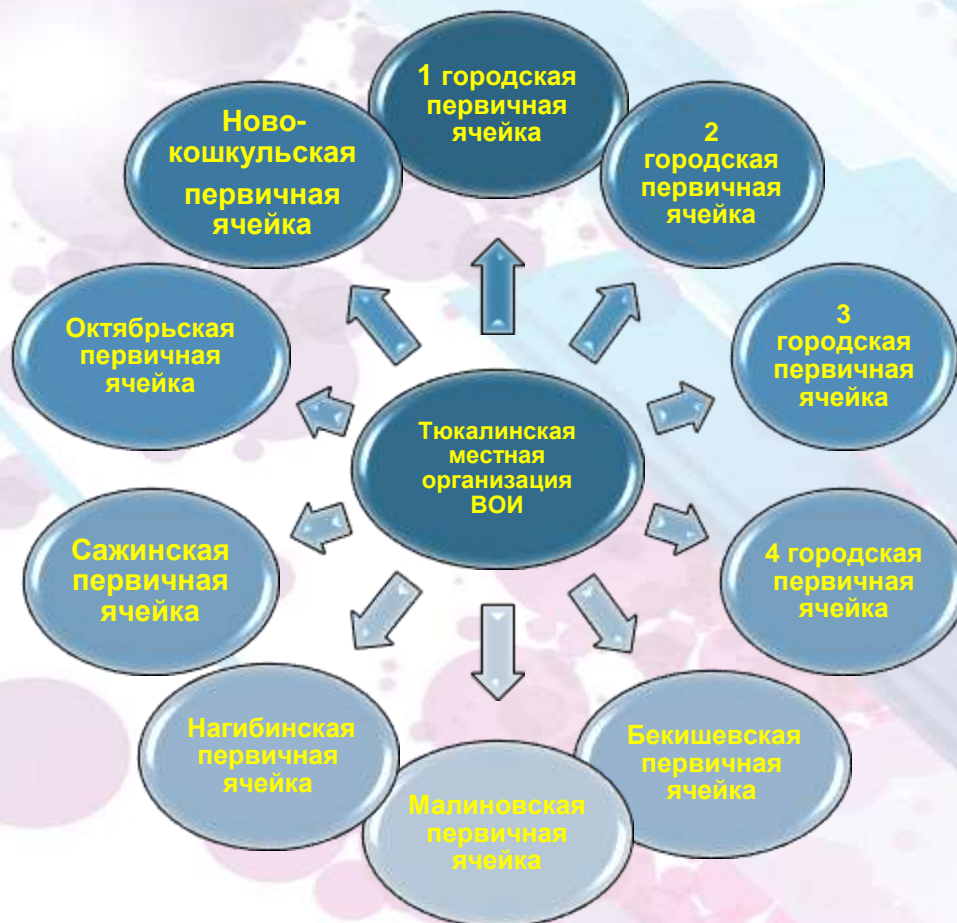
Тюкалинская местная организация ВОИ

1 городская первичная ячейка

2 городская первичная ячейка

3 городская первичная ячейка

4 городская первичная ячейка

Бекишевская первичная ячейка

Малиновская первичная ячейка

Нагибинская первичная ячейка

Сажинская первичная ячейка

Октябрьская первичная ячейка

Ново-кошкульская первичная ячейка